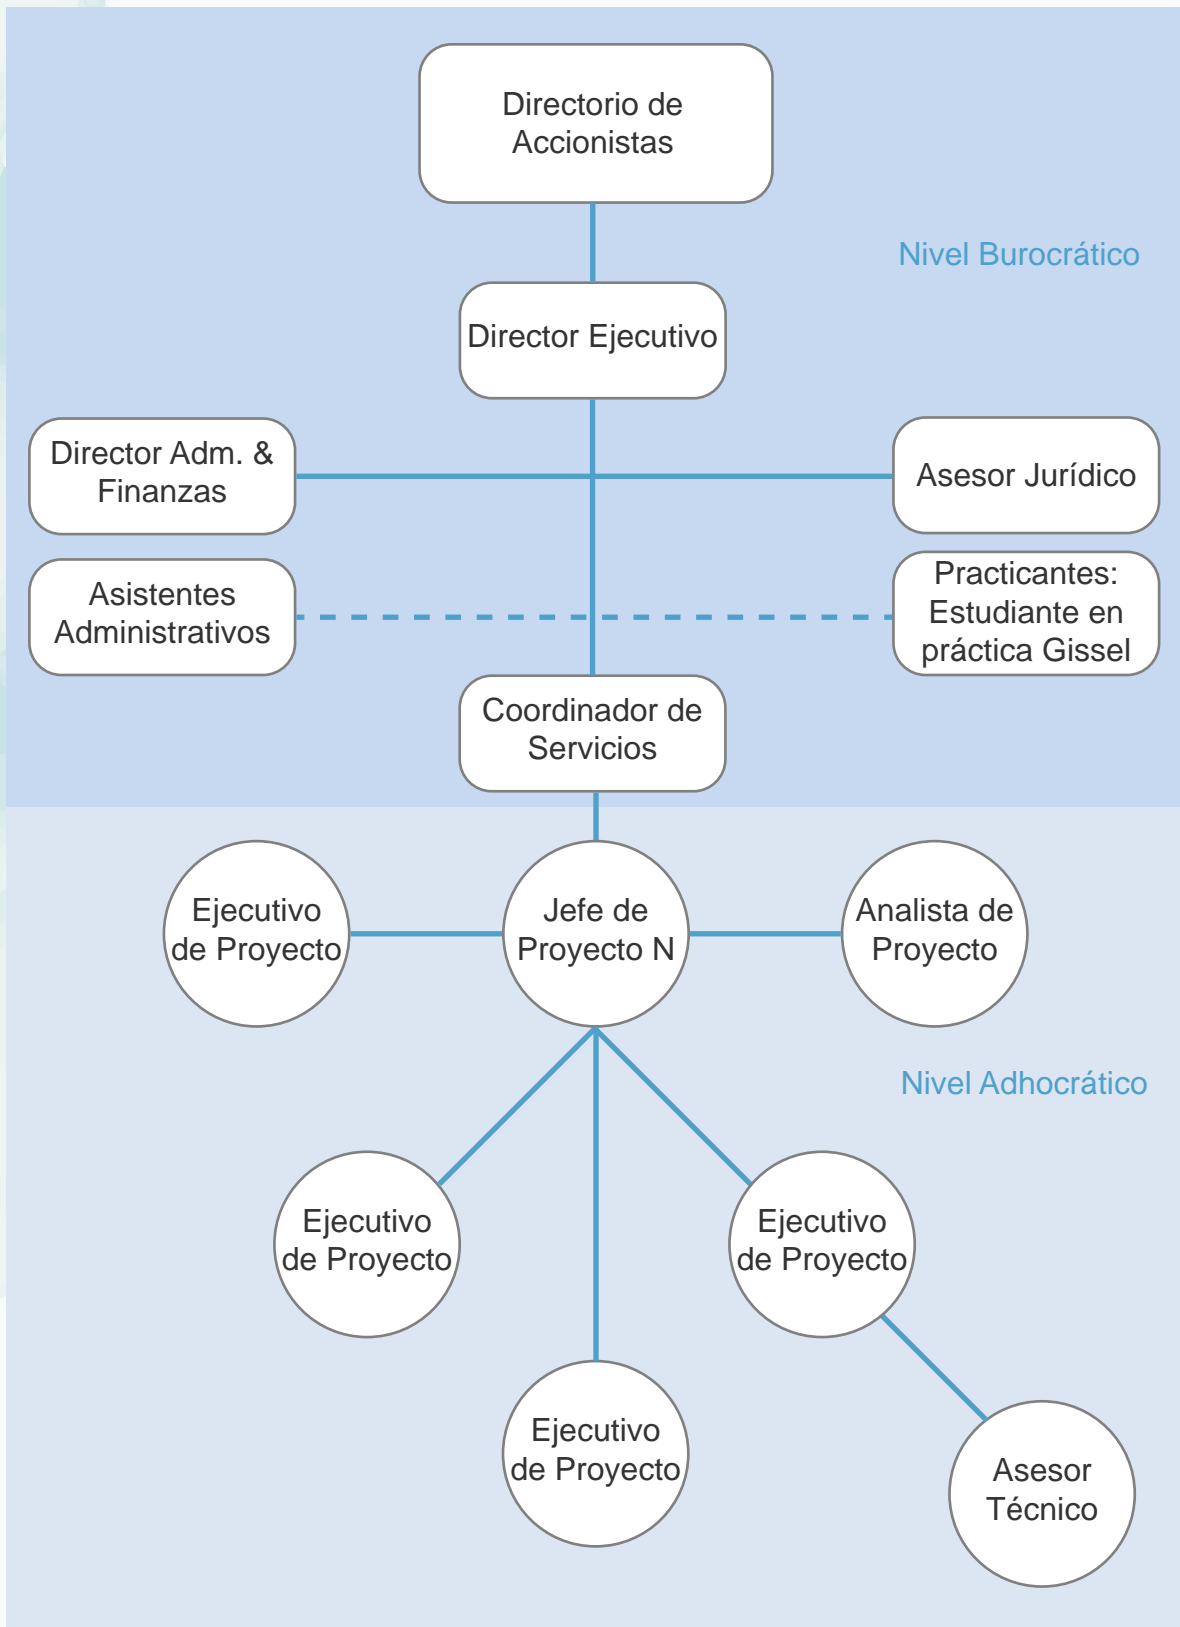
Directorio de Accionistas

Nivel Burocrático

Director Ejecutivo

Director Adm. & Finanzas

Asesor Jurídico

Asistentes Administrativos

Practicantes: Estudiante en práctica Gissel

Coordinador de Servicios

Ejecutivo de Proyecto

Jefe de Proyecto N

Analista de Proyecto

Nivel Adhocrático

Ejecutivo de Proyecto

Ejecutivo de Proyecto

Ejecutivo de Proyecto

Asesor Técnico